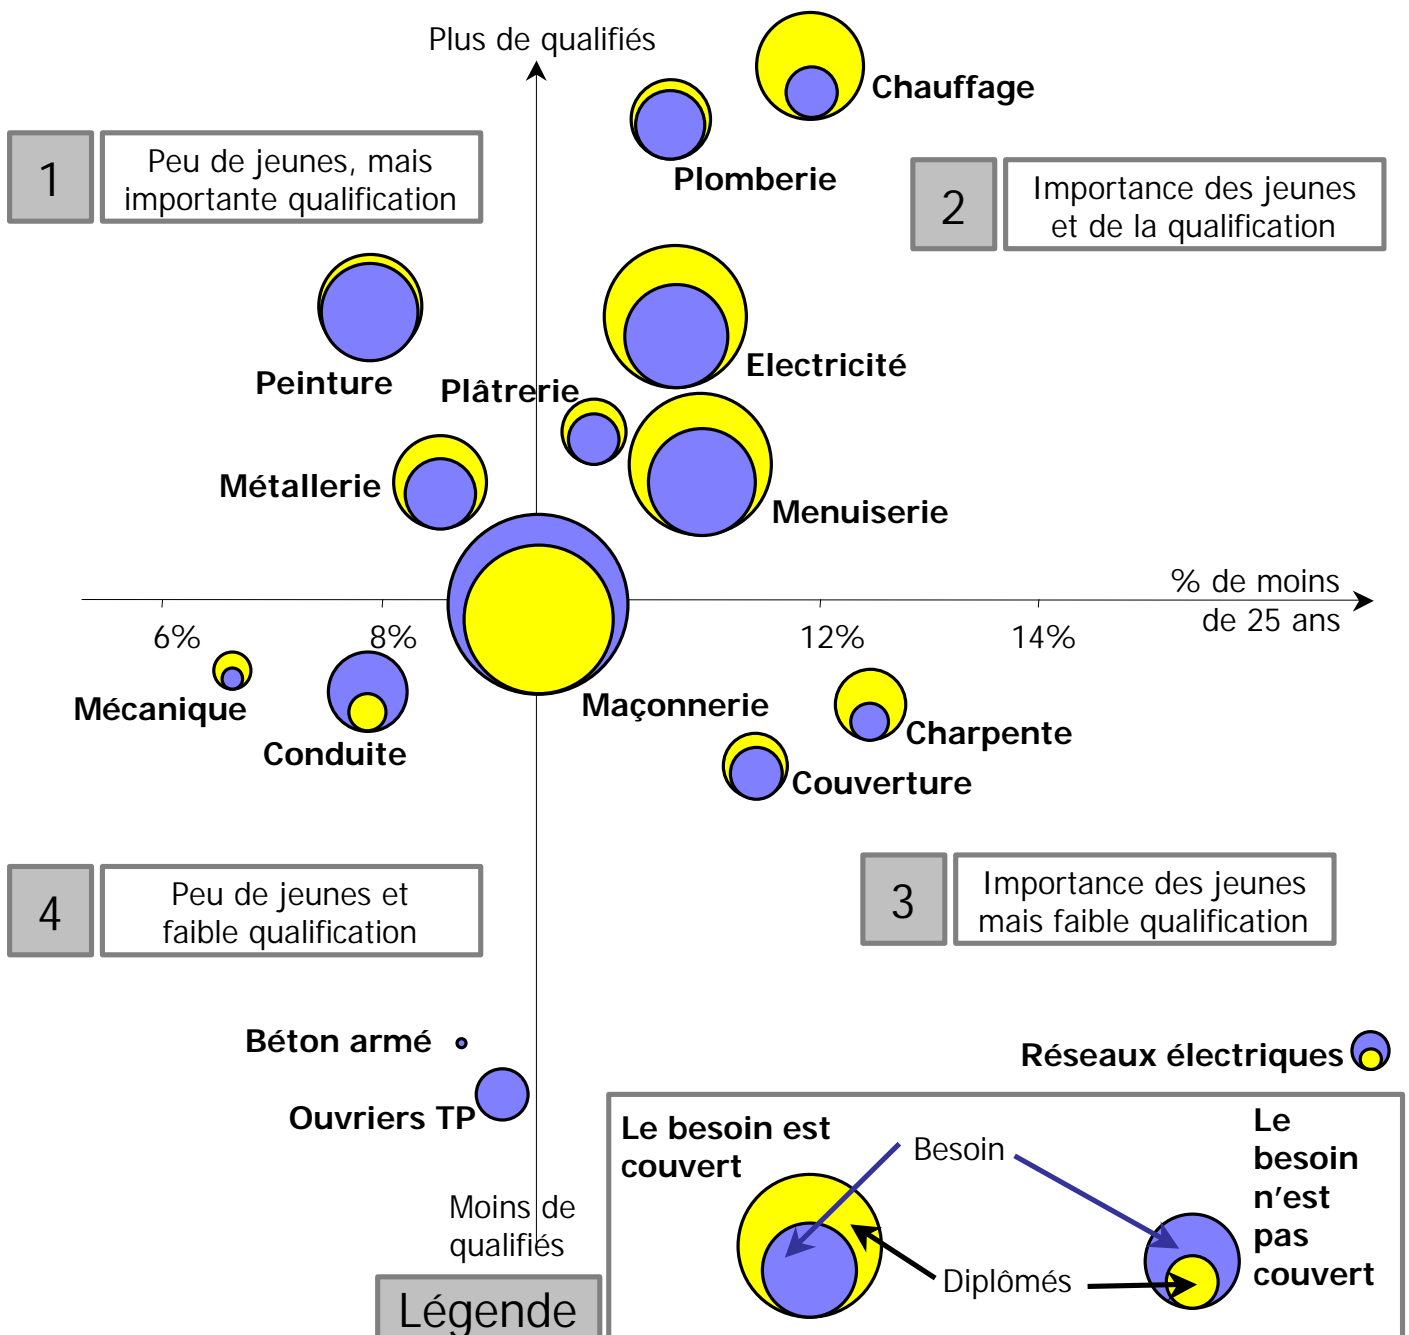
Plus de qualifiés

Chauffage

Plomberie

1
Peu de jeunes, mais importante qualification

2
Importance des jeunes et de la qualification

Peinture

Plâtrerie

Electricité

Métallerie

Menuiserie

% de moins de 25 ans

6%
8%
12%
14%

Mécanique

Conduite

Maçonnerie

Charpente

Couverture

4
Peu de jeunes et faible qualification

3
Importance des jeunes mais faible qualification

Béton armé

Réseaux électriques

Ouvriers TP

Moins de qualifiés

Légende

Le besoin est couvert

Besoin

Diplômés

Le besoin n’est pas couvert